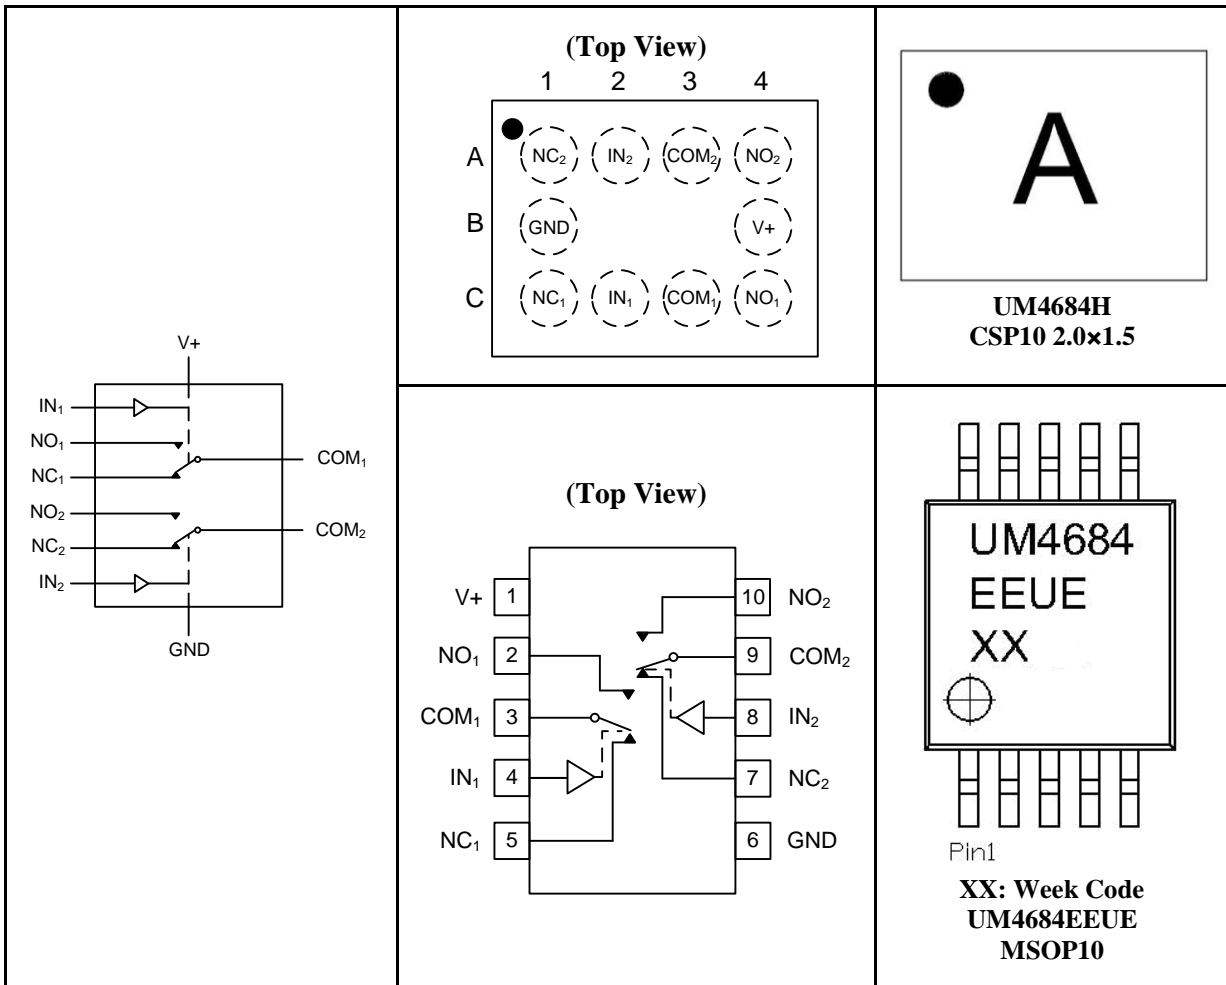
V+

$IN_1$

$NO_1$

$NC_1$

$COM_1$

$NO_2$

$NC_2$

$COM_2$

$IN_2$

GND

(Top View)

1 2 3 4

A $NC_2$ $IN_2$ $COM_2$ $NO_2$

B GND V+

C $NC_1$ $IN_1$ $COM_1$ $NO_1$

A

UM4684H
CSP10 2.0×1.5

(Top View)

| | | | |
|---|---|---|---|
| V+ | 1 | 10 | $NO_2$ |
| $NO_1$ | 2 | 9 | $COM_2$ |
| $COM_1$ | 3 | 8 | $IN_2$ |
| $IN_1$ | 4 | 7 | $NC_2$ |
| $NC_1$ | 5 | 6 | GND |

UM4684
EEUE
XX

Pin1

XX: Week Code
UM4684EEUE
MSOP10